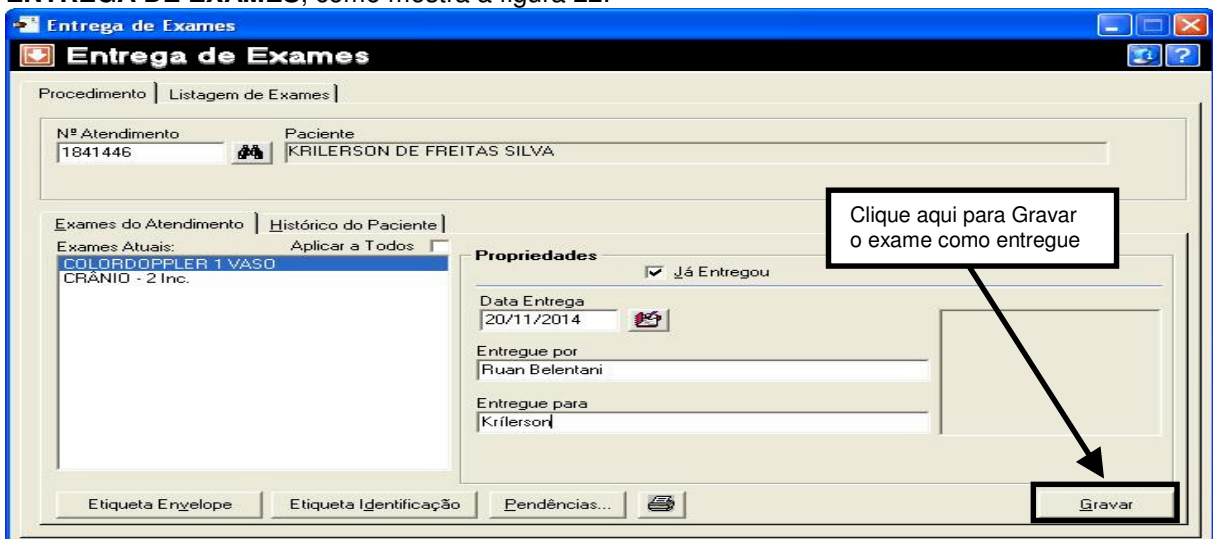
ENTREGA DE EXAMES, como mostra a figura 22.

Entrega de Exames

Entrega de Exames

Procedimento | Listagem de Exames

Nº Atendimento
1841446

Paciente
KRILERSON DE FREITAS SILVA

Exames do Atendimento | Histórico do Paciente

Exames Atuais:
Aplicar a Todos

COLORDOPPLER 1 VASO
CRÂNIO - 2 Inc.

Propriedades

Já Entregou

Data Entrega
20/11/2014

Entregue por
Ruan Belentani

Entregue para
Krílerson

Clique aqui para Gravar o exame como entregue

Etiqueta Envelope | Etiqueta Identificação | Pendências... | Gravar